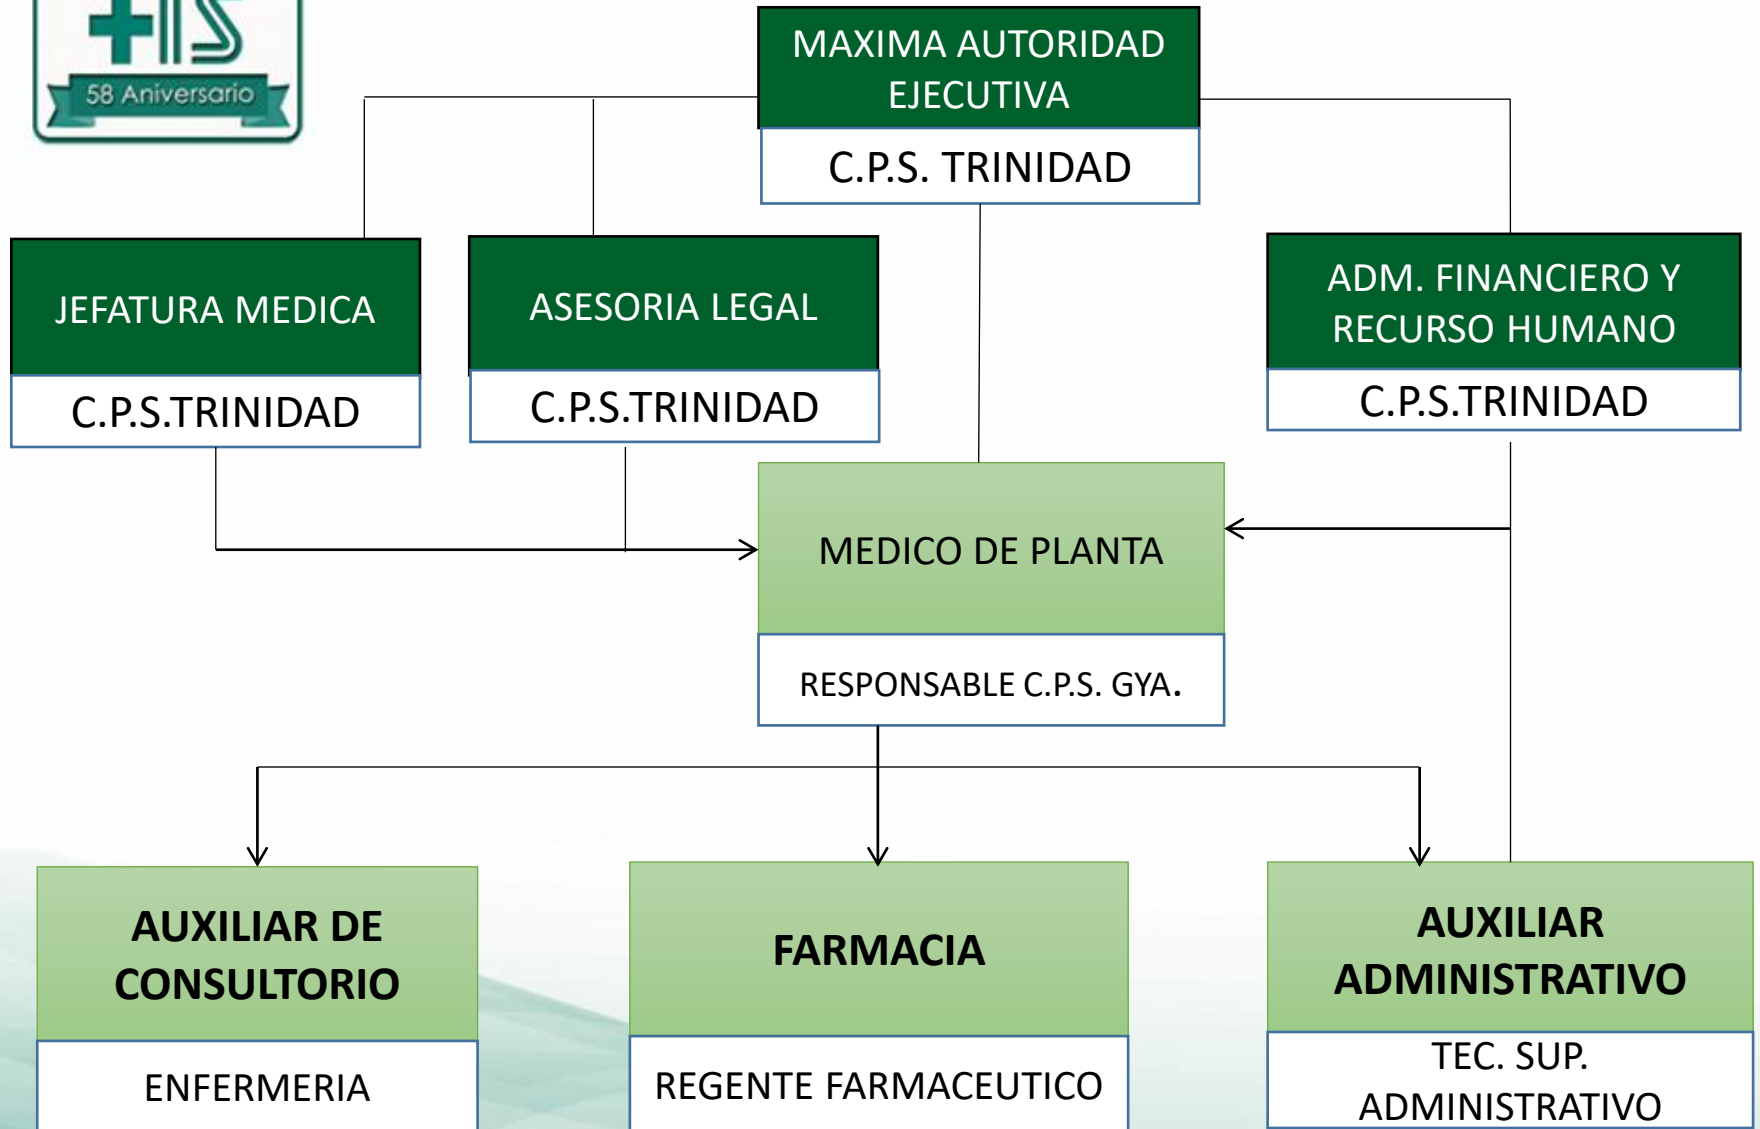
58 Aniversario

MAXIMA AUTORIDAD EJECUTIVA

C.P.S. TRINIDAD

JEFATURA MEDICA

C.P.S.TRINIDAD

ASESORIA LEGAL

C.P.S.TRINIDAD

ADM. FINANCIERO Y RECURSO HUMANO

C.P.S.TRINIDAD

MEDICO DE PLANTA

RESPONSABLE C.P.S. GYA.

AUXILIAR DE CONSULTORIO

ENFERMERIA

FARMACIA

REGENTE FARMACEUTICO

AUXILIAR ADMINISTRATIVO

TEC. SUP. ADMINISTRATIVO